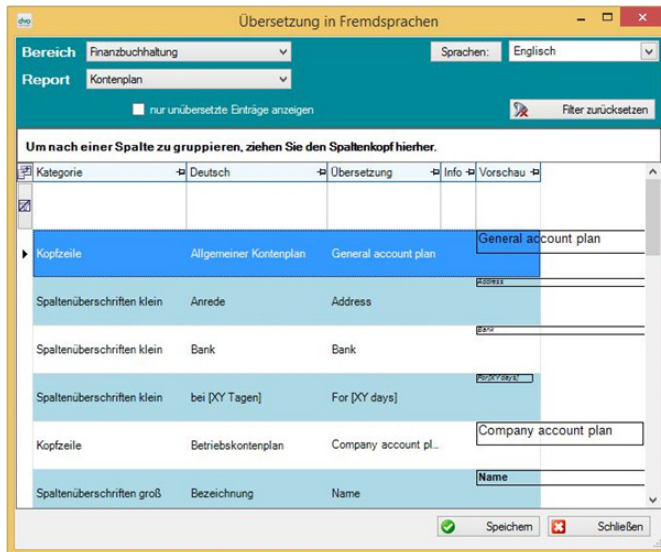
dvo Übersetzung in Fremdsprachen

Bereich Finanzbuchhaltung
Report Kontenplan
nur unübersetzte Einträge anzeigen
Sprachen: Englisch
Filter zurücksetzen

Um nach einer Spalte zu gruppieren, ziehen Sie den Spaltenkopf hierher.

| Kategorie | Deutsch | Übersetzung | Info | Vorschau |
|---|---|---|---|---|
| | | | | |
| Kopfzeile | Allgemeiner Kontenplan | General account plan | | General account plan |
| Spaltenüberschriften klein | Anrede | Address | | Address |
| Spaltenüberschriften klein | Bank | Bank | | Bank |
| Spaltenüberschriften klein | bei [XY Tagen] | For [XY days] | | For [XY days] |
| Kopfzeile | Betriebskontenplan | Company account pl... | | Company account plan |
| Spaltenüberschriften groß | Bezeichnung | Name | | Name |

Speichern
Schließen